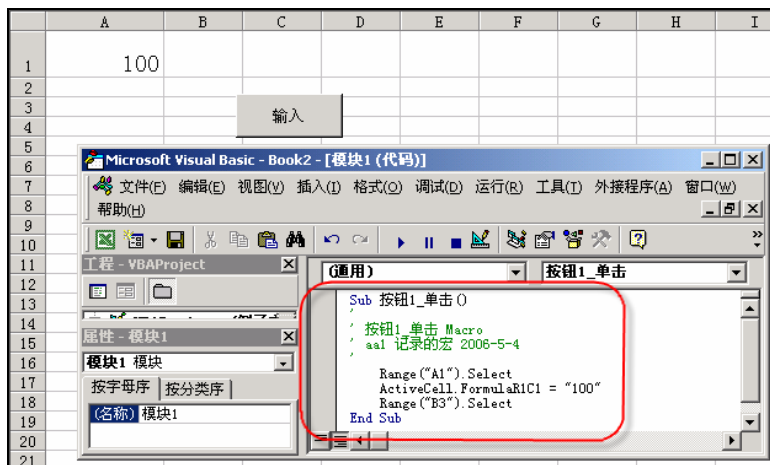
A B C D E F G H I
1 100
2
3 输入
4
5
6 Microsoft Visual Basic - Book2 - [模块1 (代码)]
7 文件(F) 编辑(E) 视图(V) 插入(I) 格式(O) 调试(D) 运行(R) 工具(T) 外接程序(A) 窗口(W)
8 帮助(H)
9
10
11 工程 - VBAProject
12
13
14
15 属性 - 模块1
16 模块1 模块
17 按字母序 按分类序
18 (名称) 模块1
19
20
21

(通用) 按钮1_单击

Sub 按钮1_单击()
'
' 按钮1_单击 Macro
' aa1 记录的宏 2006-5-4
'
Range("A1").Select
ActiveCell.FormulaR1C1 = "100"
Range("B3").Select
End Sub